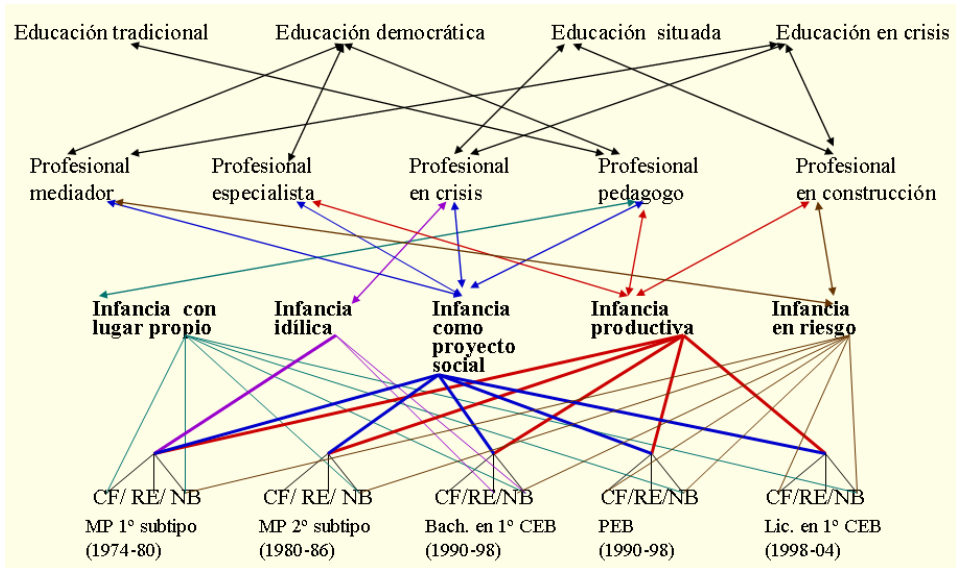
Educación tradicional

Educación democrática

Educación situada

Educación en crisis

Profesional mediador

Profesional especialista

Profesional en crisis

Profesional pedagogo

Profesional en construcción

Infancia con lugar propio

Infancia idílica

Infancia como proyecto social

Infancia productiva

Infancia en riesgo

CF/ RE/ NB
MP 1° subtipo
(1974-80)

CF/ RE/ NB
MP 2° subtipo
(1980-86)

CF/RE/NB
Bach. en 1° CEB
(1990-98)

CF/RE/NB
PEB
(1990-98)

CF/RE/NB
Lic. en 1° CEB
(1998-04)